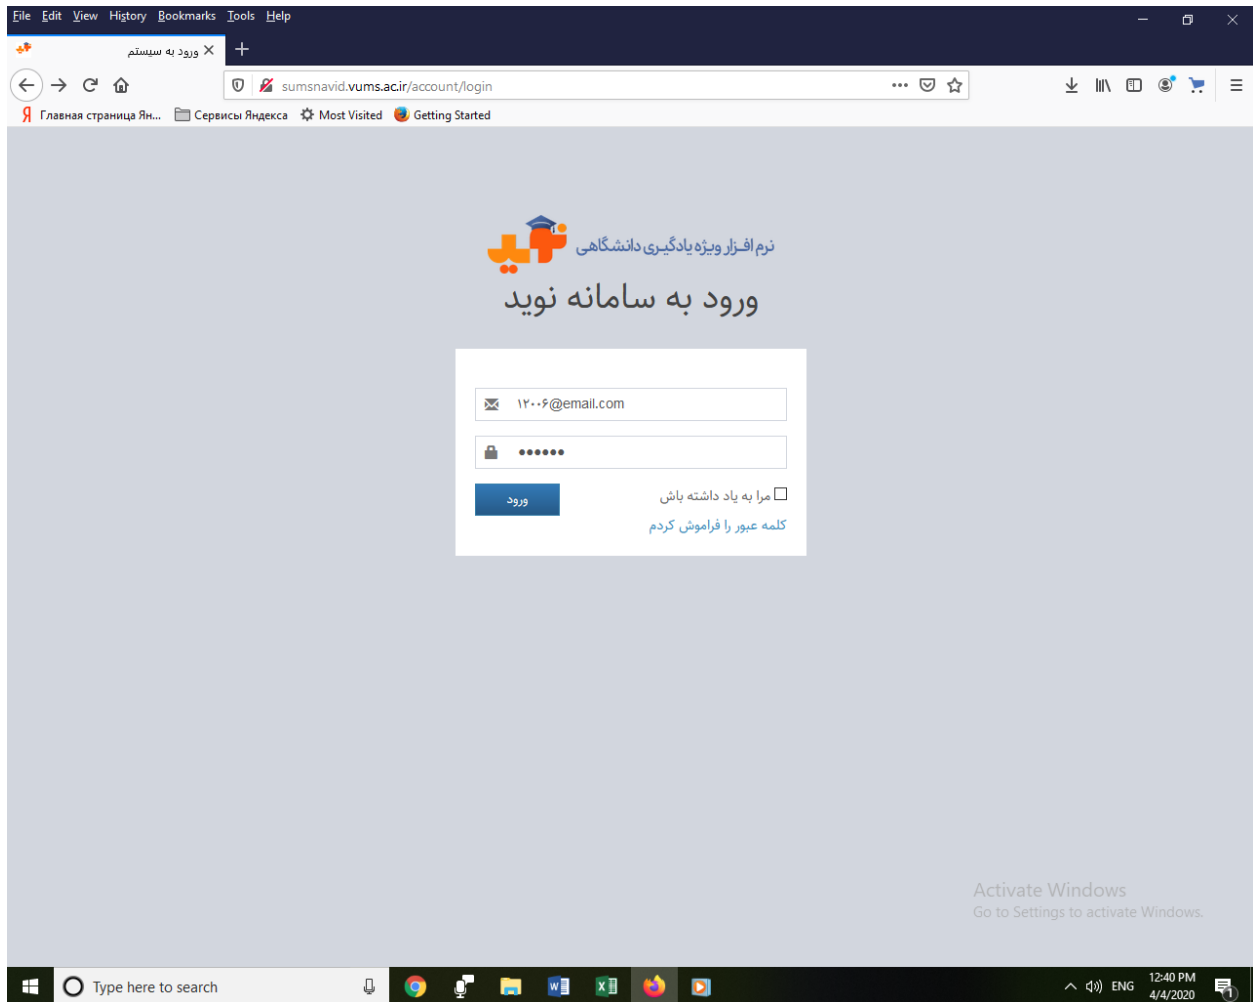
File Edit View History Bookmarks Tools Help

ورود به سیستم

sumsnavid.vums.ac.ir/account/login

Главная страница Ян... Сервисы Яндекса Most Visited Getting Started

نرم افزار ویژه یادگیری دانشگاهی

ورود به سامانه نوید

۱۲۰۰۶@email.com

••••••

مرا به یاد داشته باش

ورود

کلمه عبور را فراموش کردم

Activate Windows
Go to Settings to activate Windows.

Type here to search

ENG 12:40 PM 4/4/2020